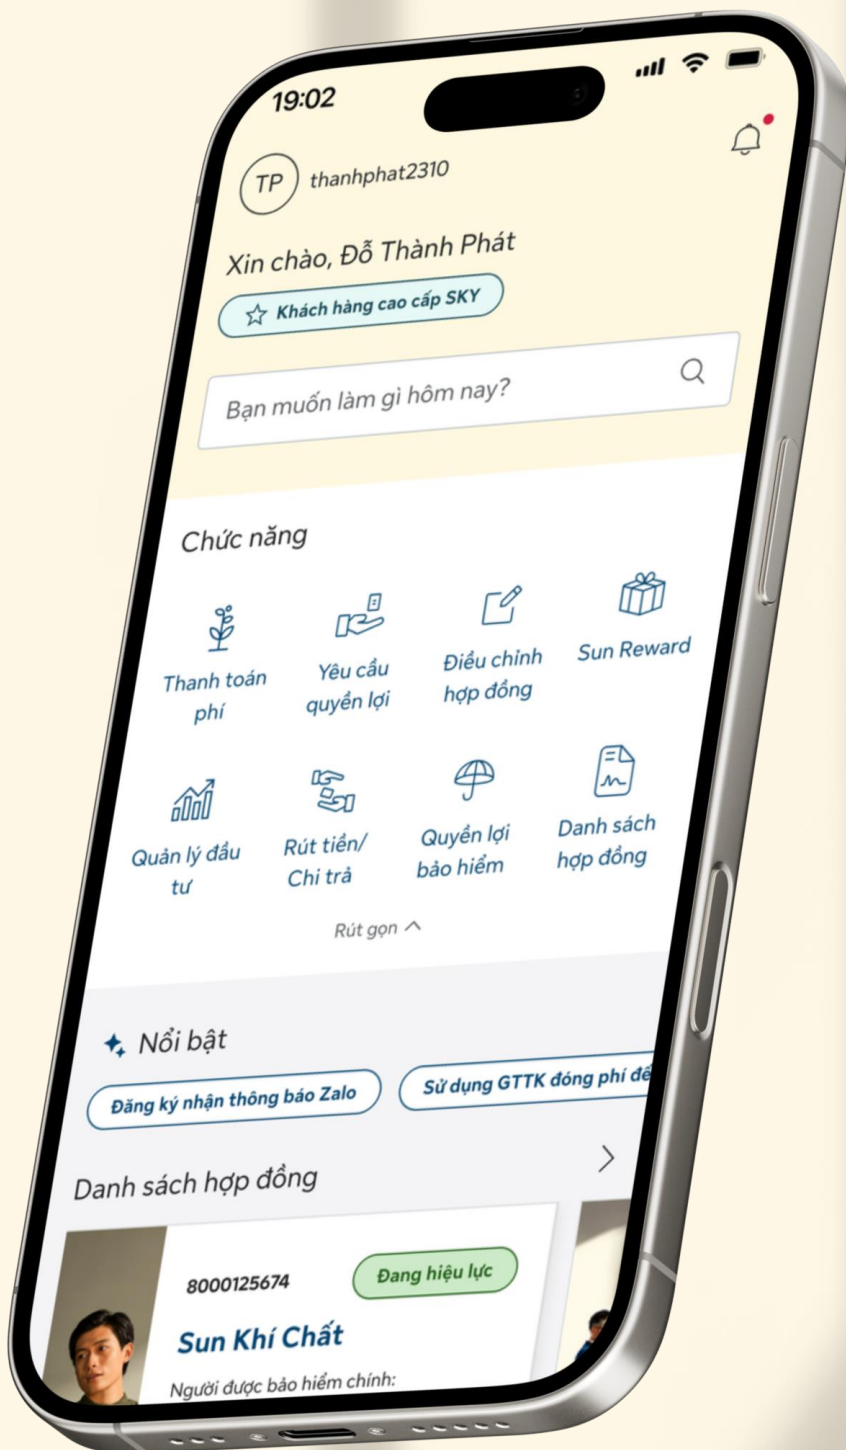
19:02

TP thanhphat2310

Xin chào, Đỗ Thành Phát

Khách hàng cao cấp SKY

Bạn muốn làm gì hôm nay?

Chức năng

Thanh toán phí

Yêu cầu quyền lợi

Điều chỉnh hợp đồng

Sun Reward

Quản lý đầu tư

Rút tiền/ Chi trả

Quyền lợi bảo hiểm

Danh sách hợp đồng

Rút gọn

Nổi bật

Đăng ký nhận thông báo Zalo

Sử dụng GTTK đóng phí để

Danh sách hợp đồng

8000125674

Đang hiệu lực

Sun Khí Chất

Người được bảo hiểm chính: